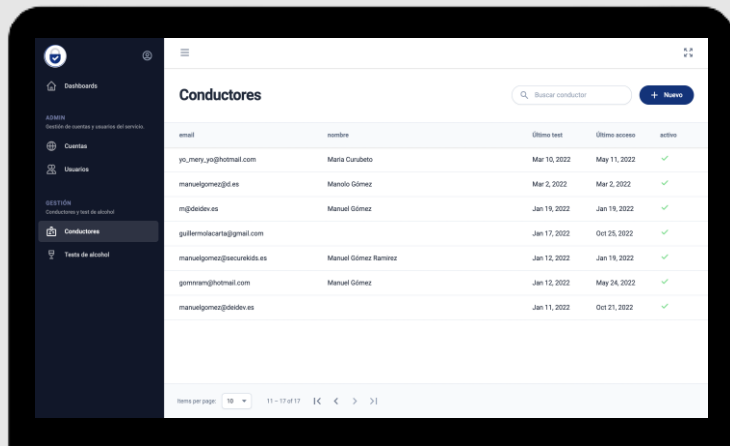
Dashboards

ADMIN
Gestión de cuentas y usuarios del servicio.

Cuentas

Usuarios

GESTIÓN
Conductores y test de alcohol

Conductores

Tests de alcohol

Conductores

Buscar conductor

+ Nuevo

| email | nombre | Último test | Último acceso | activo |
|---|---|---|---|---|
| yo_mery_yo@hotmail.com | Maria Curubeto | Mar 10, 2022 | May 11, 2022 | ✓ |
| manuelgomez@d.es | Manolo Gómez | Mar 2, 2022 | Mar 2, 2022 | ✓ |
| m@deidev.es | Manuel Gómez | Jan 19, 2022 | Jan 19, 2022 | ✓ |
| guillermolacarta@gmail.com | | Jan 17, 2022 | Oct 25, 2022 | ✓ |
| manuelgomez@securekids.es | Manuel Gómez Ramirez | Jan 12, 2022 | Jan 19, 2022 | ✓ |
| gomnram@hotmail.com | Manuel Gómez | Jan 12, 2022 | May 24, 2022 | ✓ |
| manuelgomez@deidev.es | | Jan 11, 2022 | Oct 21, 2022 | ✓ |

Items per page: 10 11 – 17 of 17